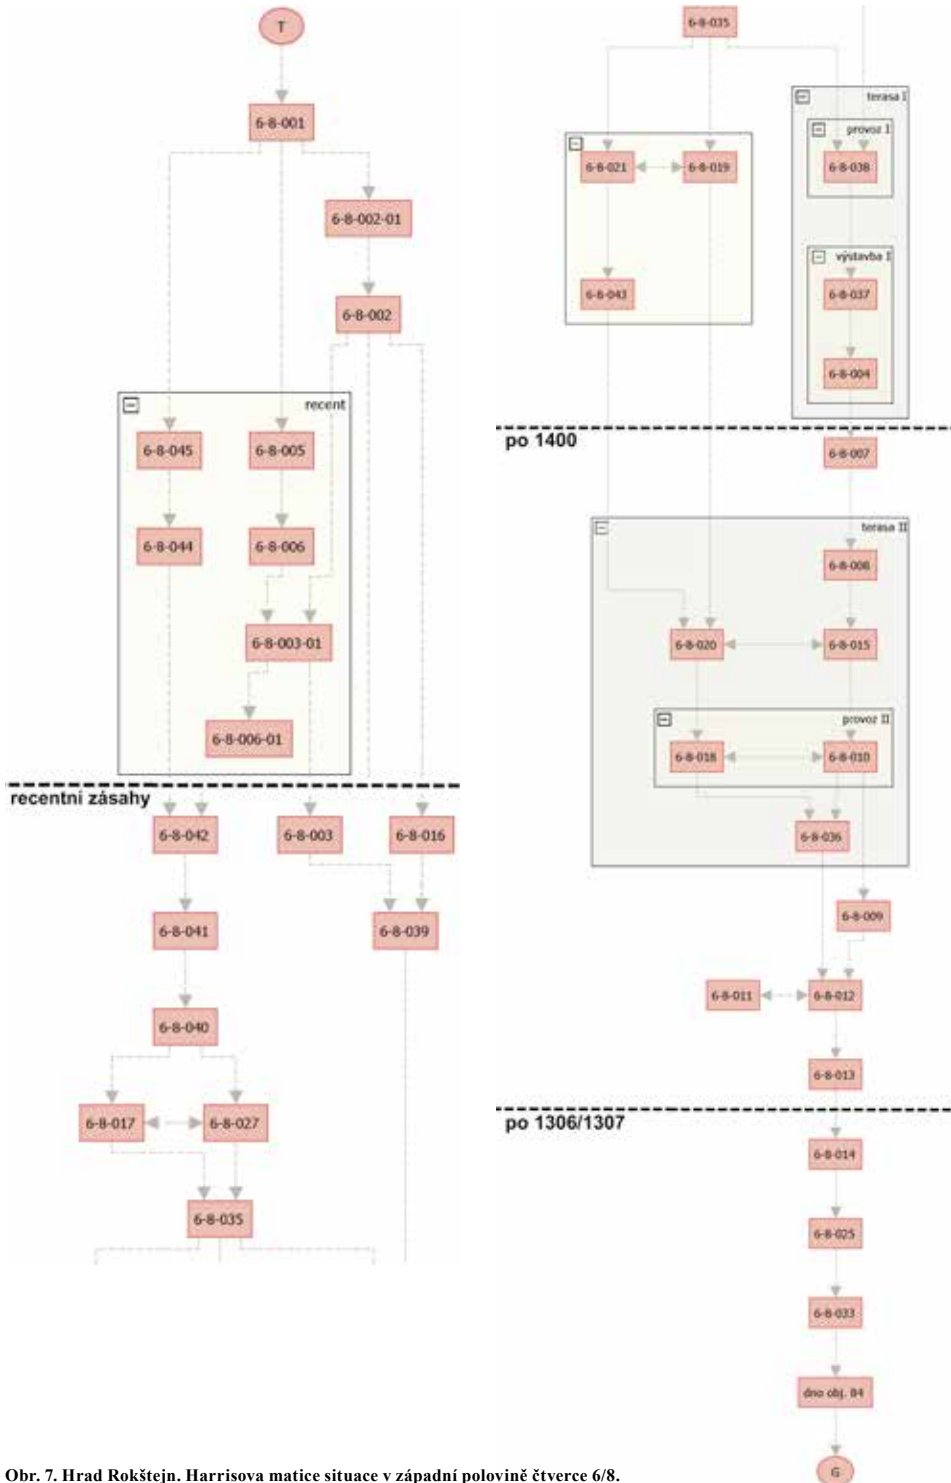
T

6-8-001

6-8-002-01

6-8-002

recent

6-8-045

6-8-005

6-8-044

6-8-006

6-8-003-01

6-8-006-01

recentní zásahy

6-8-042

6-8-003

6-8-016

6-8-041

6-8-039

6-8-040

6-8-017

6-8-027

6-8-035

6-8-035

terasa I

provoz I

6-8-021

6-8-019

6-8-038

výstavba I

6-8-043

6-8-037

6-8-004

po 1400

6-8-007

terasa II

6-8-008

6-8-020

6-8-015

provoz II

6-8-018

6-8-010

6-8-036

6-8-009

6-8-011

6-8-012

6-8-013

po 1306/1307

6-8-014

6-8-025

6-8-033

dno obj. 84

G

Obr. 7. Hrad Rokštejn. Harrisova matice situace v západní polovině čtverce 6/8.